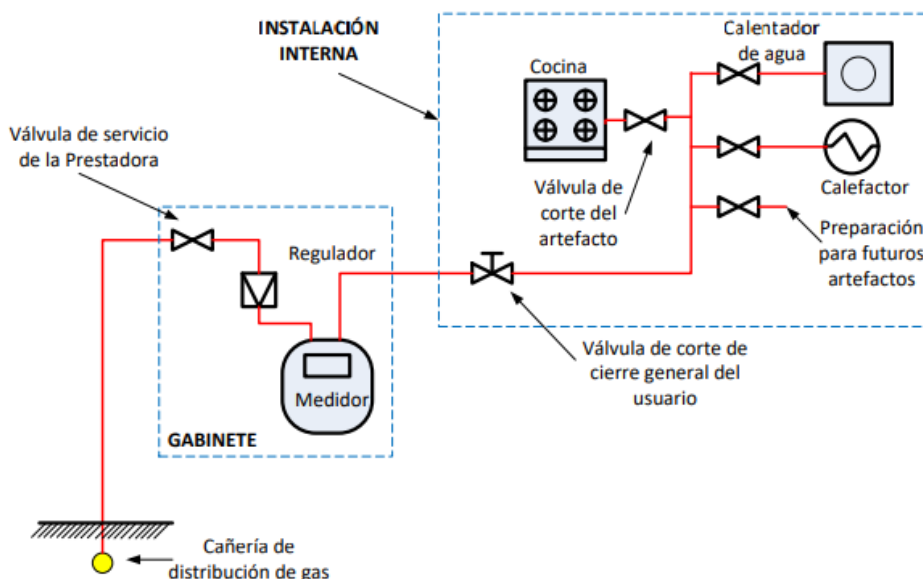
INSTALACIÓN INTERNA

Calentador de agua

Cocina

Válvula de servicio de la Prestadora

Válvula de corte del artefacto

Calefactor

Preparación para futuros artefactos

Regulador

Válvula de corte de cierre general del usuario

Medidor

GABINETE

Cañería de distribución de gas